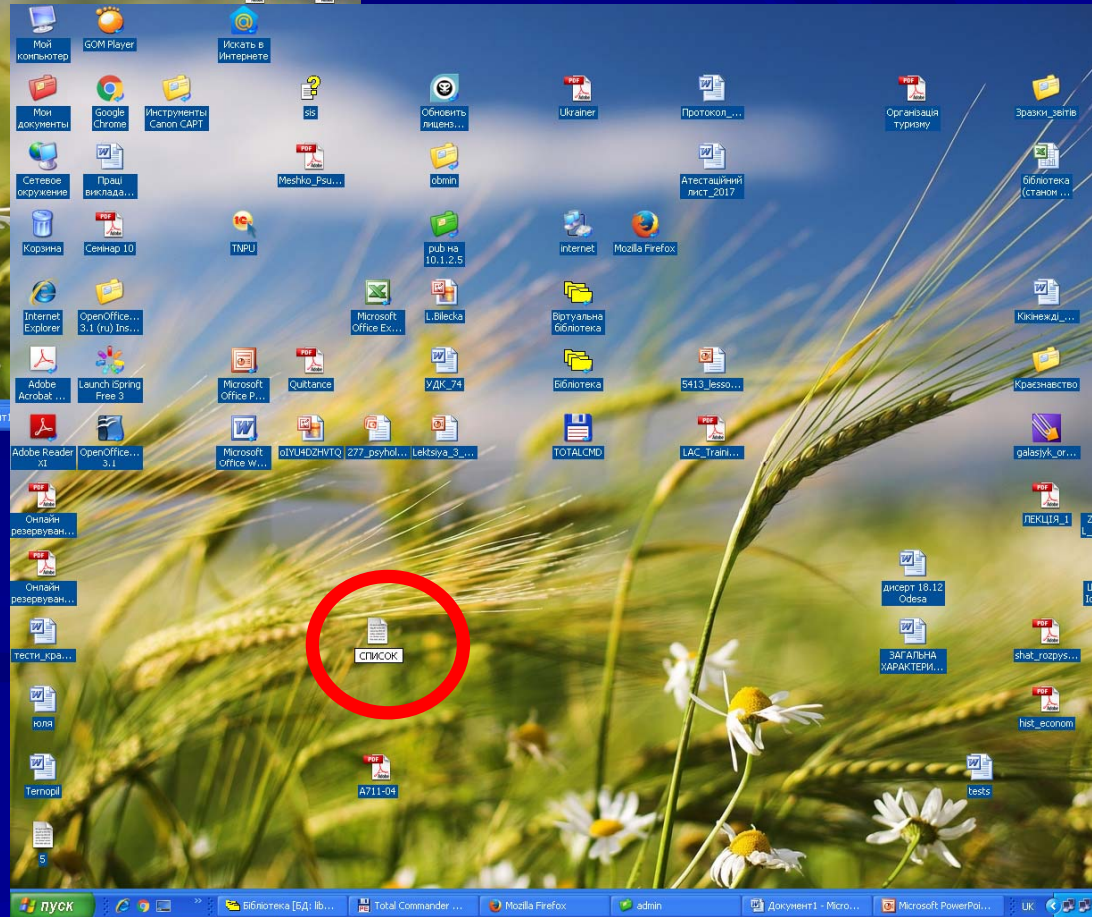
Мой компьютер
GOM Player
Искать в Интернете
Мои документы
Google Chrome
Инструменты Canon CAPT
sis
Обновить лиценз...
Ukrainer
Протокол_...
Організація туризму
Зразки_звітів
Сетевое окружение
Праці виклада...
Meshko_Psu...
obmin
Атестаційний лист_2017
Бібліотека (станом ...
Корзина
Семінар 10
TNPU
pub на 10.1.2.5
internet
Mozilla Firefox
Internet Explorer
OpenOffice... 3.1 (ru) Ins...
Microsoft Office Ex...
L.Bilecka
Віртуальна бібліотека
Кікінеждi_...
Adobe Acrobat ...
Launch iSpring Free 3
Microsoft Office P...
Quittance
УДК_74
Бібліотека
5413_lesso...
Краєзнавство
Adobe Reader XI
OpenOffice... 3.1
Microsoft Office W...
oIYU4DZHVTQ
277_psyhol...
Lektsiya_3_...
TOTALCMD
LAC_Traini...
galasiyk_or...
Онлайн резервуван...
ЛЕКЦІЯ_1
Онлайн резервуван...
дисерт 18.12 Odesa
тести_кра...
СПИСОК
ЗАГАЛЬНА ХАРАКТЕРИ...
shat_rozpys...
юля
hist_econom
Ternopil
A711-04
tests
5
пуск
Бібліотека [БД: lib...
Total Commander ...
Mozilla Firefox
admin
Документ1 - Micro...
Microsoft PowerPoi...
UK